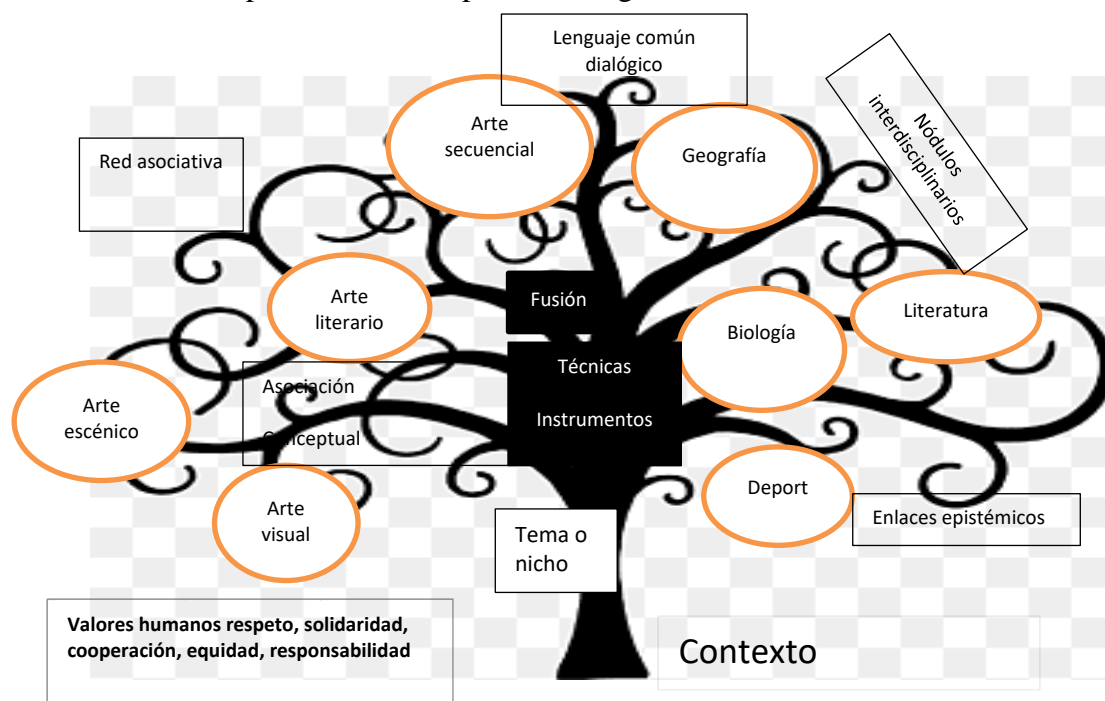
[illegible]

Lenguaje común dialógico

Nódulos interdisciplinarios

Red asociativa

Arte secuencial

Geografía

Fusión

Arte literario

Biología

Literatura

Técnicas

Instrumentos

Asociación Conceptual

Arte escénico

Arte visual

Deport

Enlaces epistémicos

Tema o nicho

Valores humanos respeto, solidaridad, cooperación, equidad, responsabilidad

Contexto